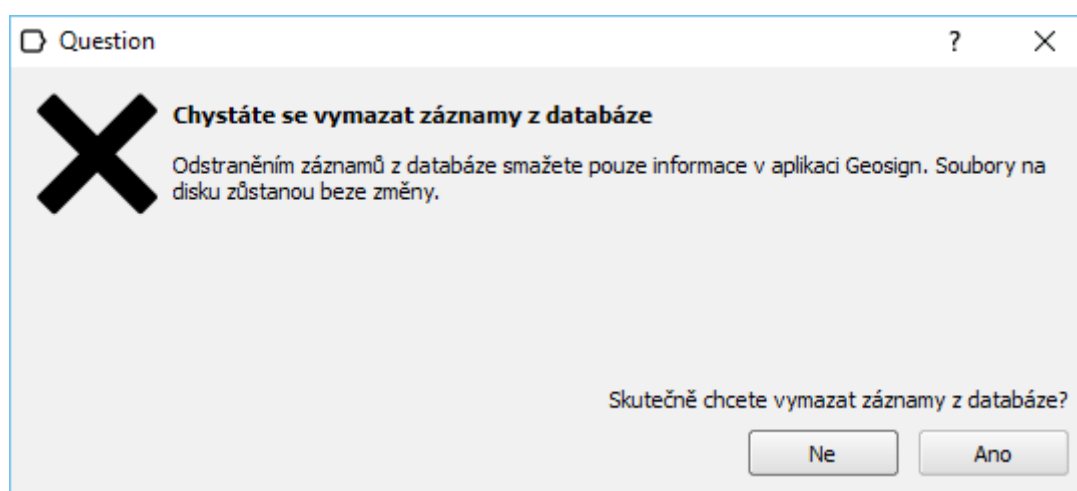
Question

?

Chystáte se vymazat záznamy z databáze

Odstraněním záznamů z databáze smažete pouze informace v aplikaci Geosign. Soubory na disku zůstanou beze změny.

Skutečně chcete vymazat záznamy z databáze?

Ne

Ano